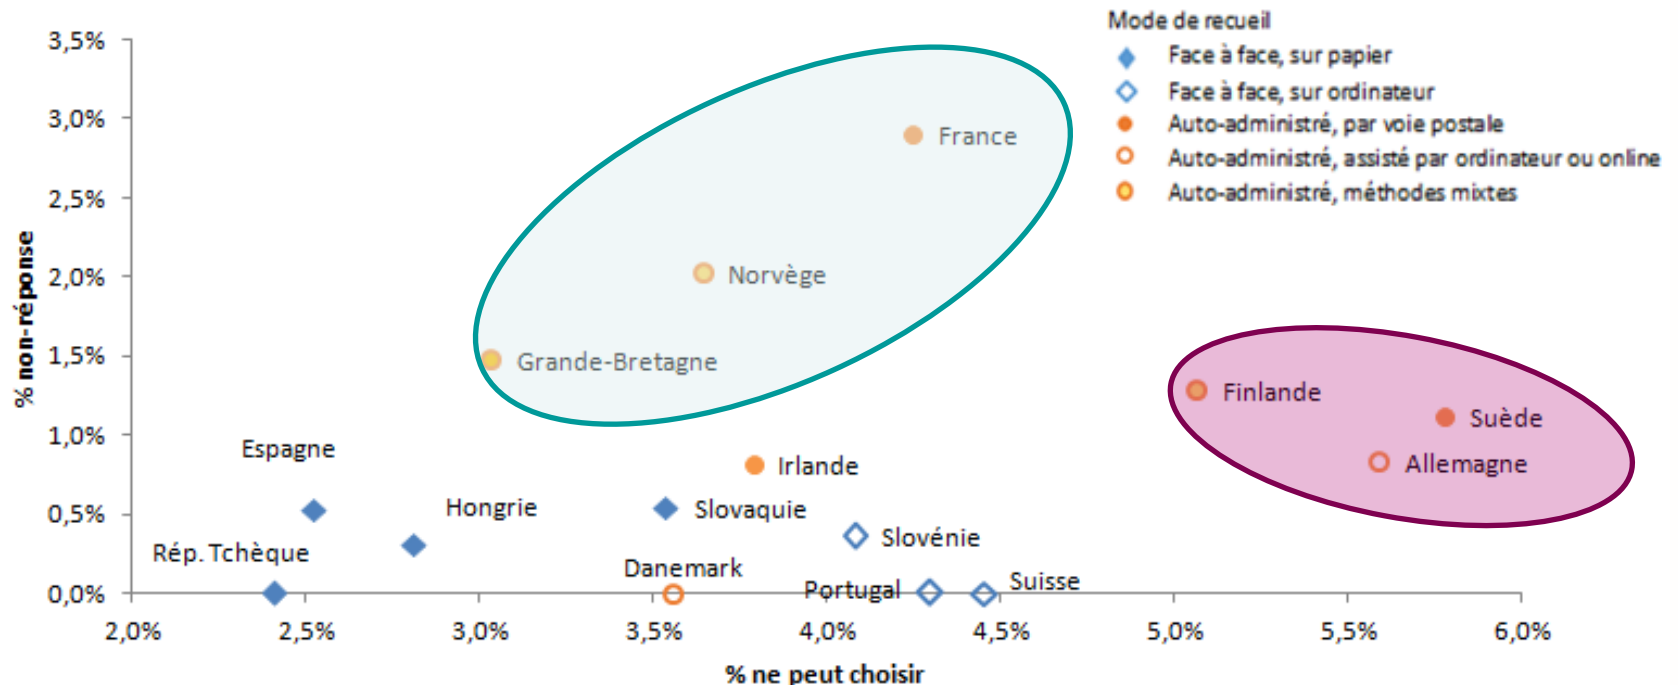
Mode de recueil
Face à face, sur papier
Face à face, sur ordinateur
Auto-administré, par voie postale
Auto-administré, assisté par ordinateur ou online
Auto-administré, méthodes mixtes

3,5%
3,0%
2,5%
2,0%
1,5%
1,0%
0,5%
0,0%

% non-réponse

France
Norvège
Grande-Bretagne
Finlande
Suède
Allemagne
Espagne
Irlande
Hongrie
Slovaquie
Slovénie
Rép. Tchèque
Danemark
Portugal
Suisse

2,0%
2,5%
3,0%
3,5%
4,0%
4,5%
5,0%
5,5%
6,0%

% ne peut choisir